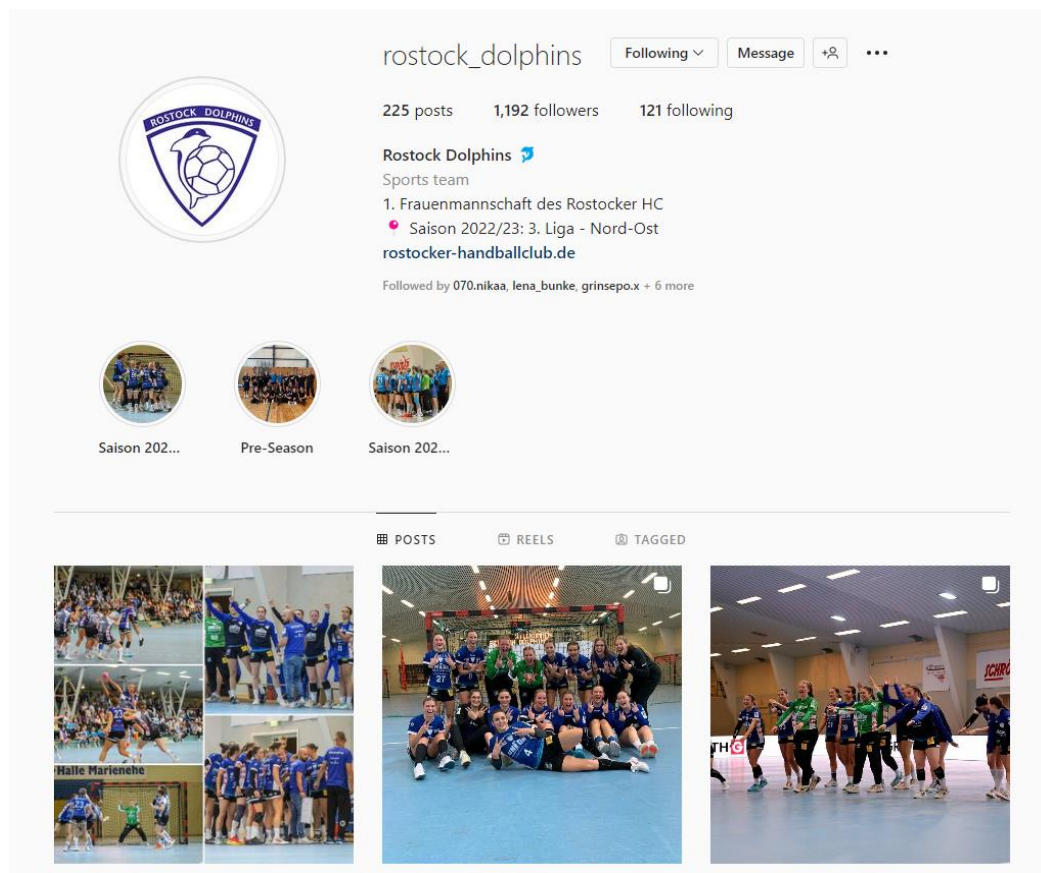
ROSTOCK DOLPHINS

rostock_dolphins

Following

Message

225 posts 1,192 followers 121 following

Rostock Dolphins

Sports team

1. Frauenmannschaft des Rostocker HC

Saison 2022/23: 3. Liga - Nord-Ost

rostocker-handballclub.de

Followed by 070.nikaa, lena_bunke, grinsepo.x + 6 more

Saison 202...

Pre-Season

Saison 202...

POSTS

REELS

TAGGED

Halle Marienehe

THG

SCHRÖ